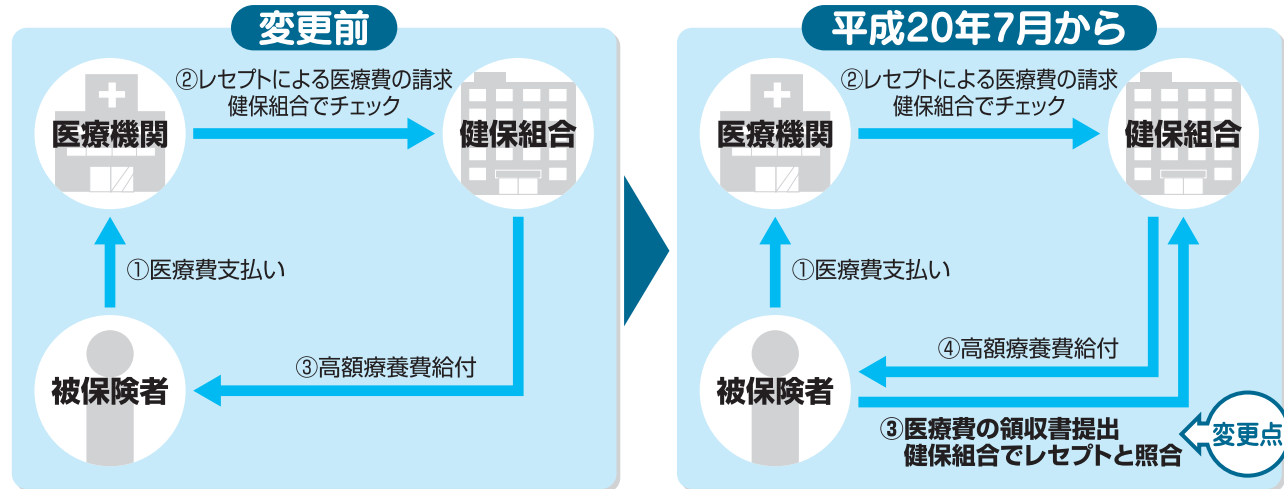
変更前

②レセプトによる医療費の請求
健保組合でチェック

医療機関

健保組合

①医療費支払い

③高額療養費給付

被保険者

平成20年7月から

②レセプトによる医療費の請求
健保組合でチェック

医療機関

健保組合

①医療費支払い

④高額療養費給付

被保険者

③医療費の領収書提出
健保組合でレセプトと照合

変更点